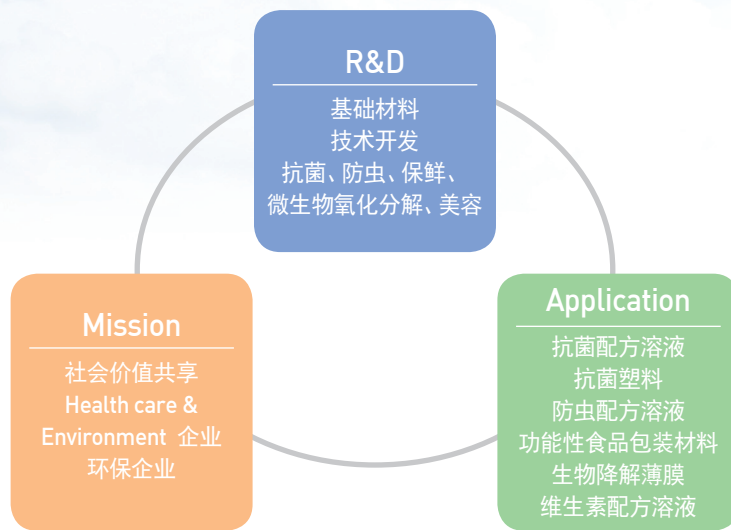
R&D
基础材料
技术开发
抗菌、防虫、保鲜、
微生物氧化分解、美容

Mission
社会价值共享
Health care &
Environment 企业
环保企业

Application
抗菌配方溶液
抗菌塑料
防虫配方溶液
功能性食品包装材料
生物降解薄膜
维生素配方溶液